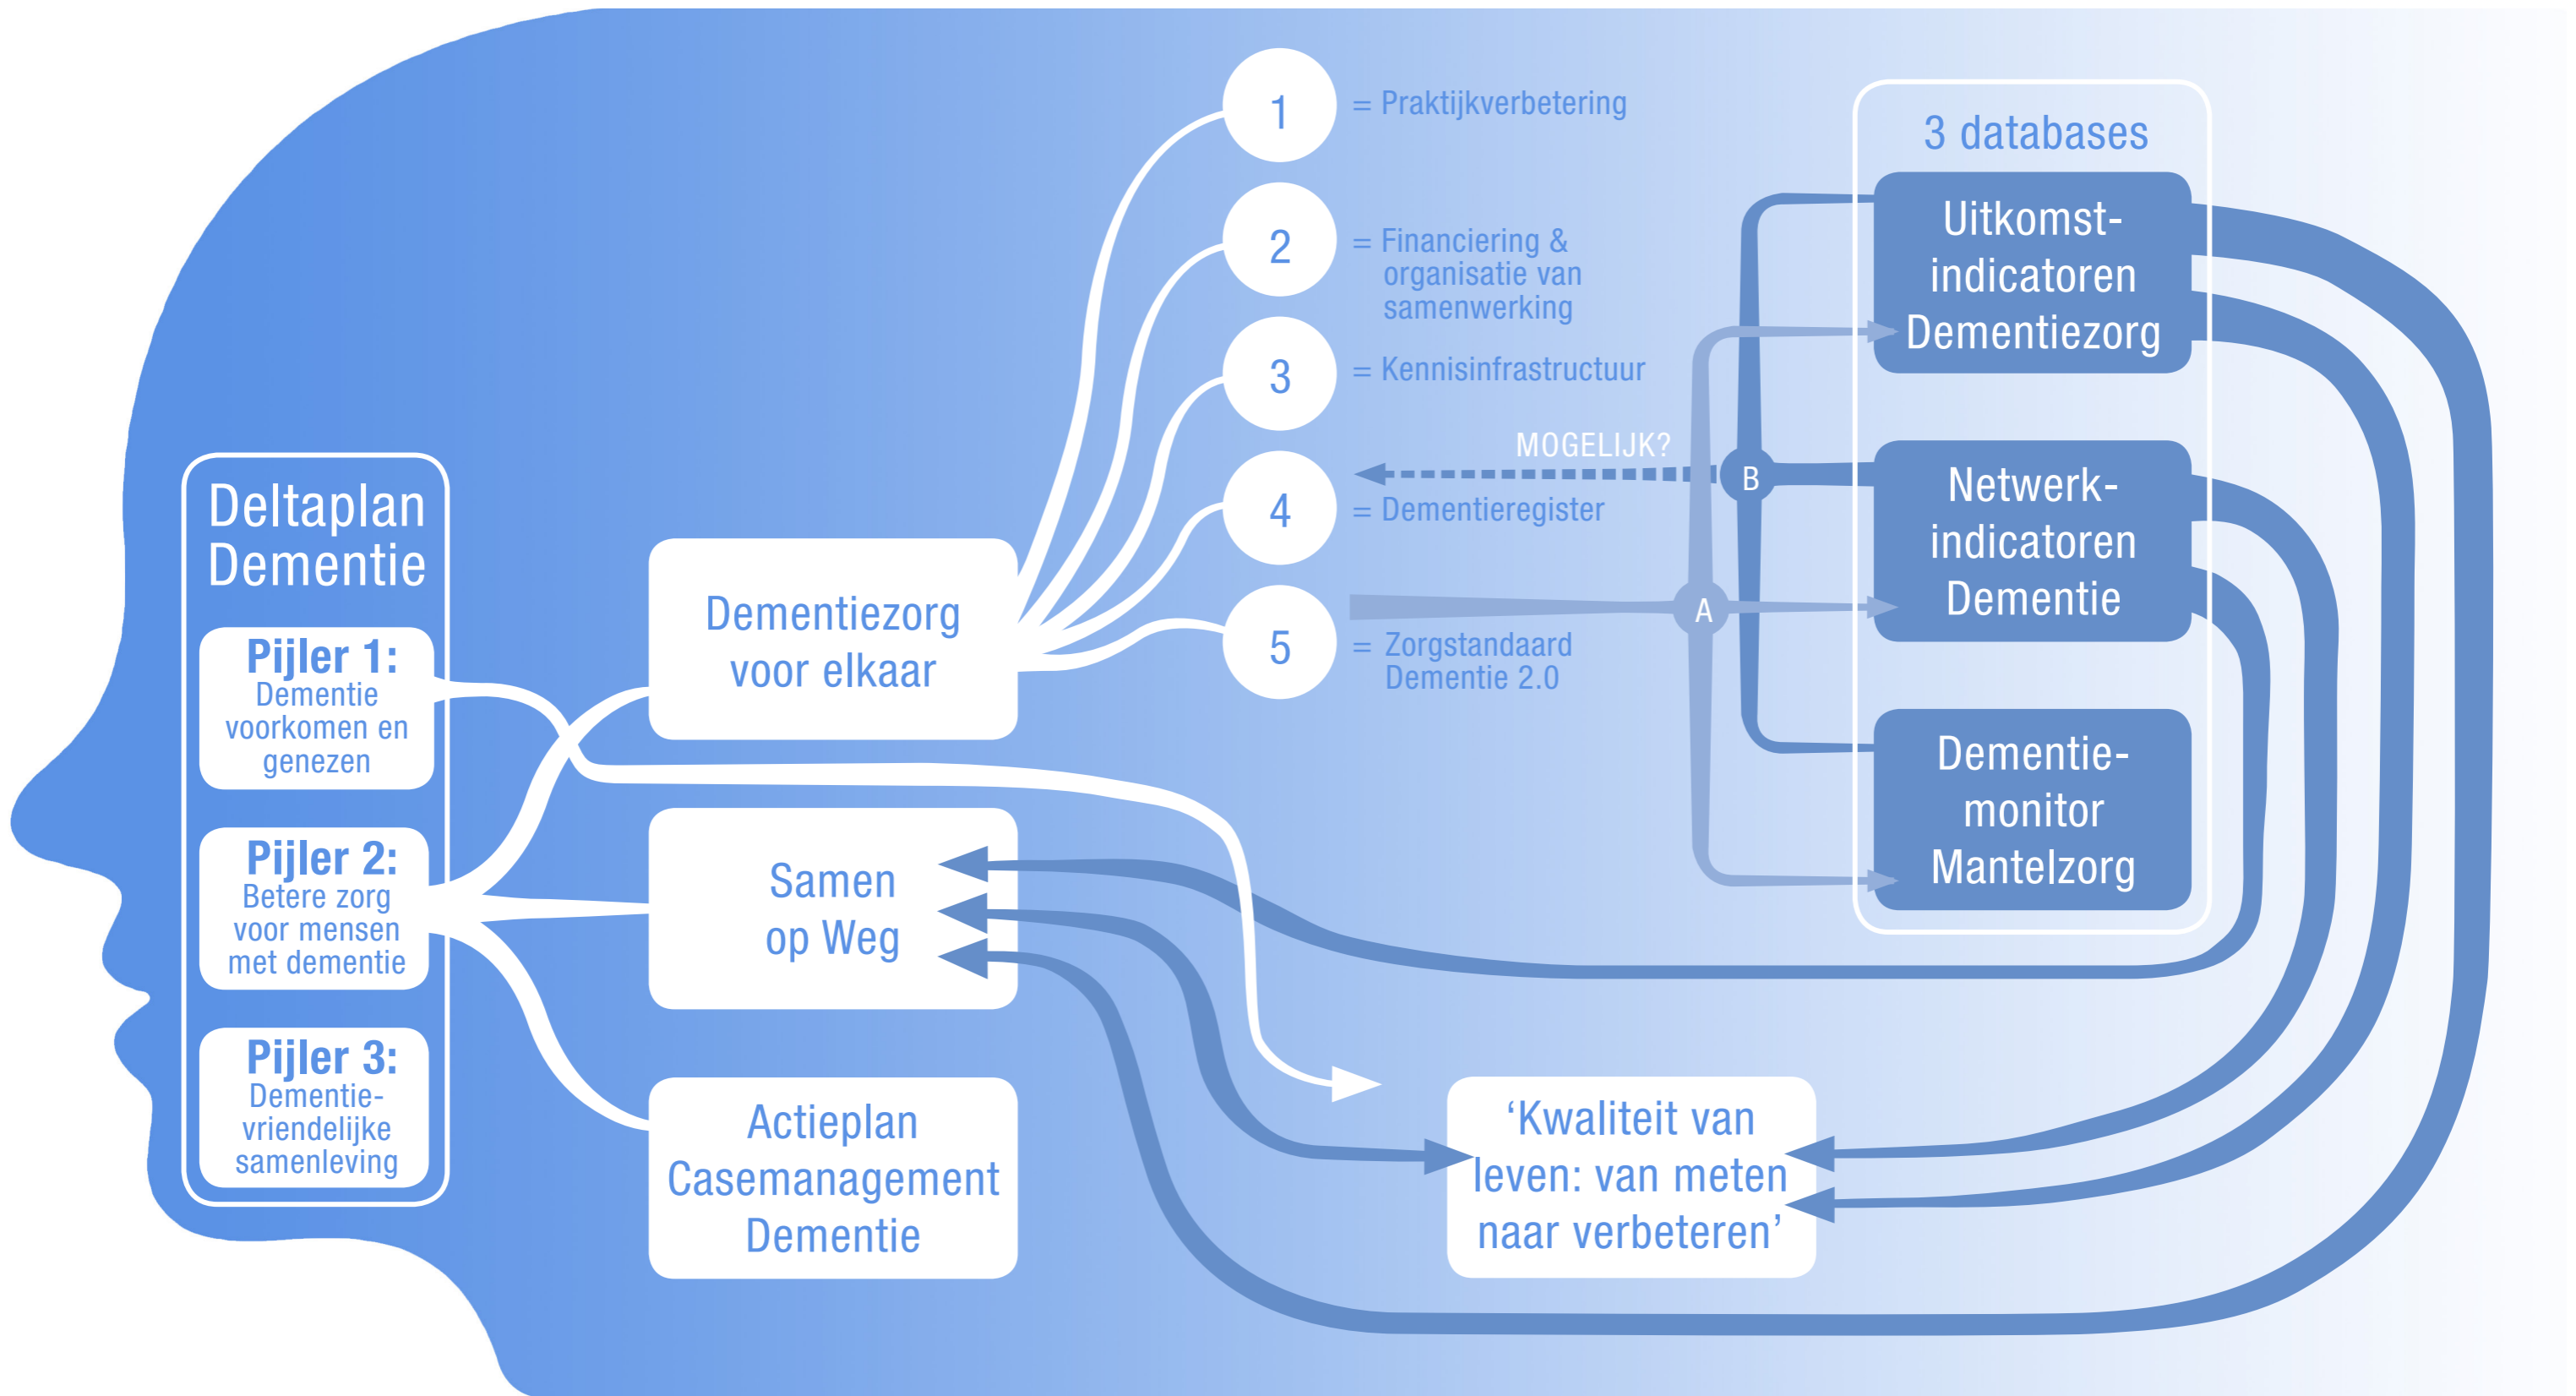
Deltaplan Dementie

Pijler 1: Dementie voorkomen en genezen

Pijler 2: Betere zorg voor mensen met dementie

Pijler 3: Dementie-vriendelijke samenleving

Dementiezorg voor elkaar

Samen op Weg

Actieplan Casemanagement Dementie

1 = Praktijkverbetering

2 = Financiering & organisatie van samenwerking

3 = Kennisinfrastructuur

MOGELIJK?

4 = Dementieregister

5 = Zorgstandaard Dementie 2.0

A

B

3 databases

Uitkomst-indicatoren Dementiezorg

Netwerk-indicatoren Dementie

Dementie-monitor Mantelzorg

‘Kwaliteit van leven: van meten naar verbeteren’